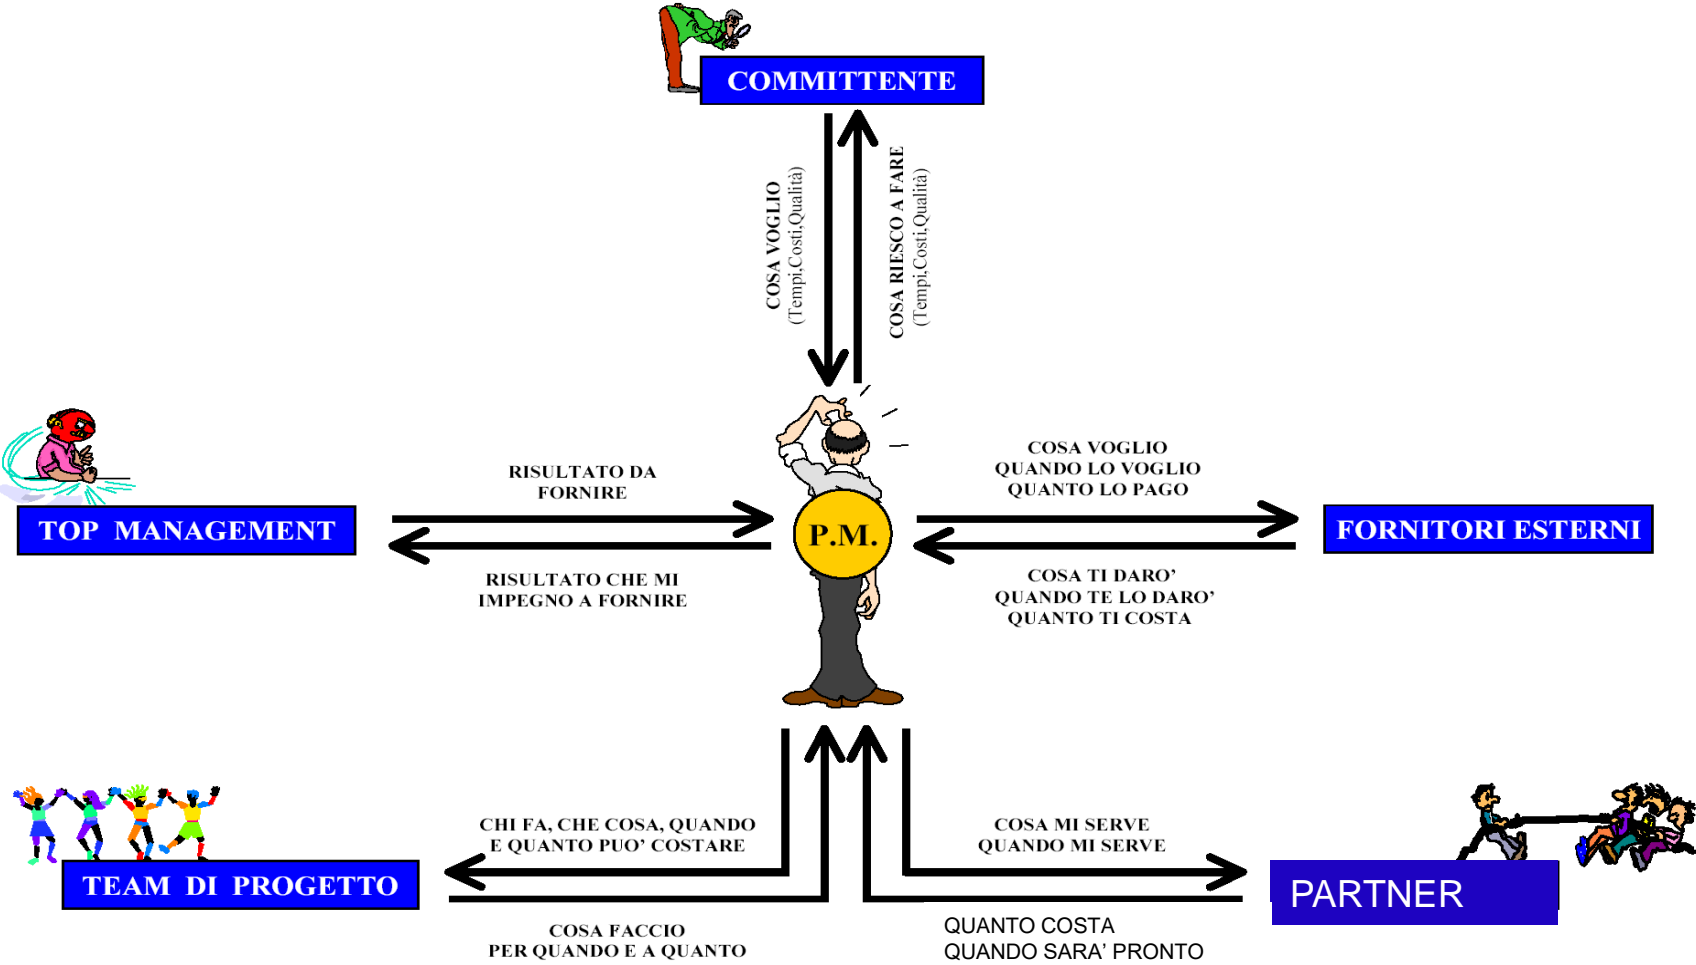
COMMITTENTE

COSA VOGLIO
(Tempi,Costi,Qualità)

COSA RIESCO A FARE
(Tempi,Costi,Qualità)

TOP MANAGEMENT

RISULTATO DA FORNIRE

RISULTATO CHE MI IMPEGNO A FORNIRE

P.M.

COSA VOGLIO
QUANDO LO VOGLIO
QUANTO LO PAGO

FORNITORI ESTERNI

COSA TI DARO'
QUANDO TE LO DARO'
QUANTO TI COSTA

TEAM DI PROGETTO

CHI FA, CHE COSA, QUANDO
E QUANTO PUO' COSTARE

COSA FACCIO
PER QUANDO E A QUANTO

COSA MI SERVE
QUANDO MI SERVE

PARTNER

QUANTO COSTA
QUANDO SARA' PRONTO